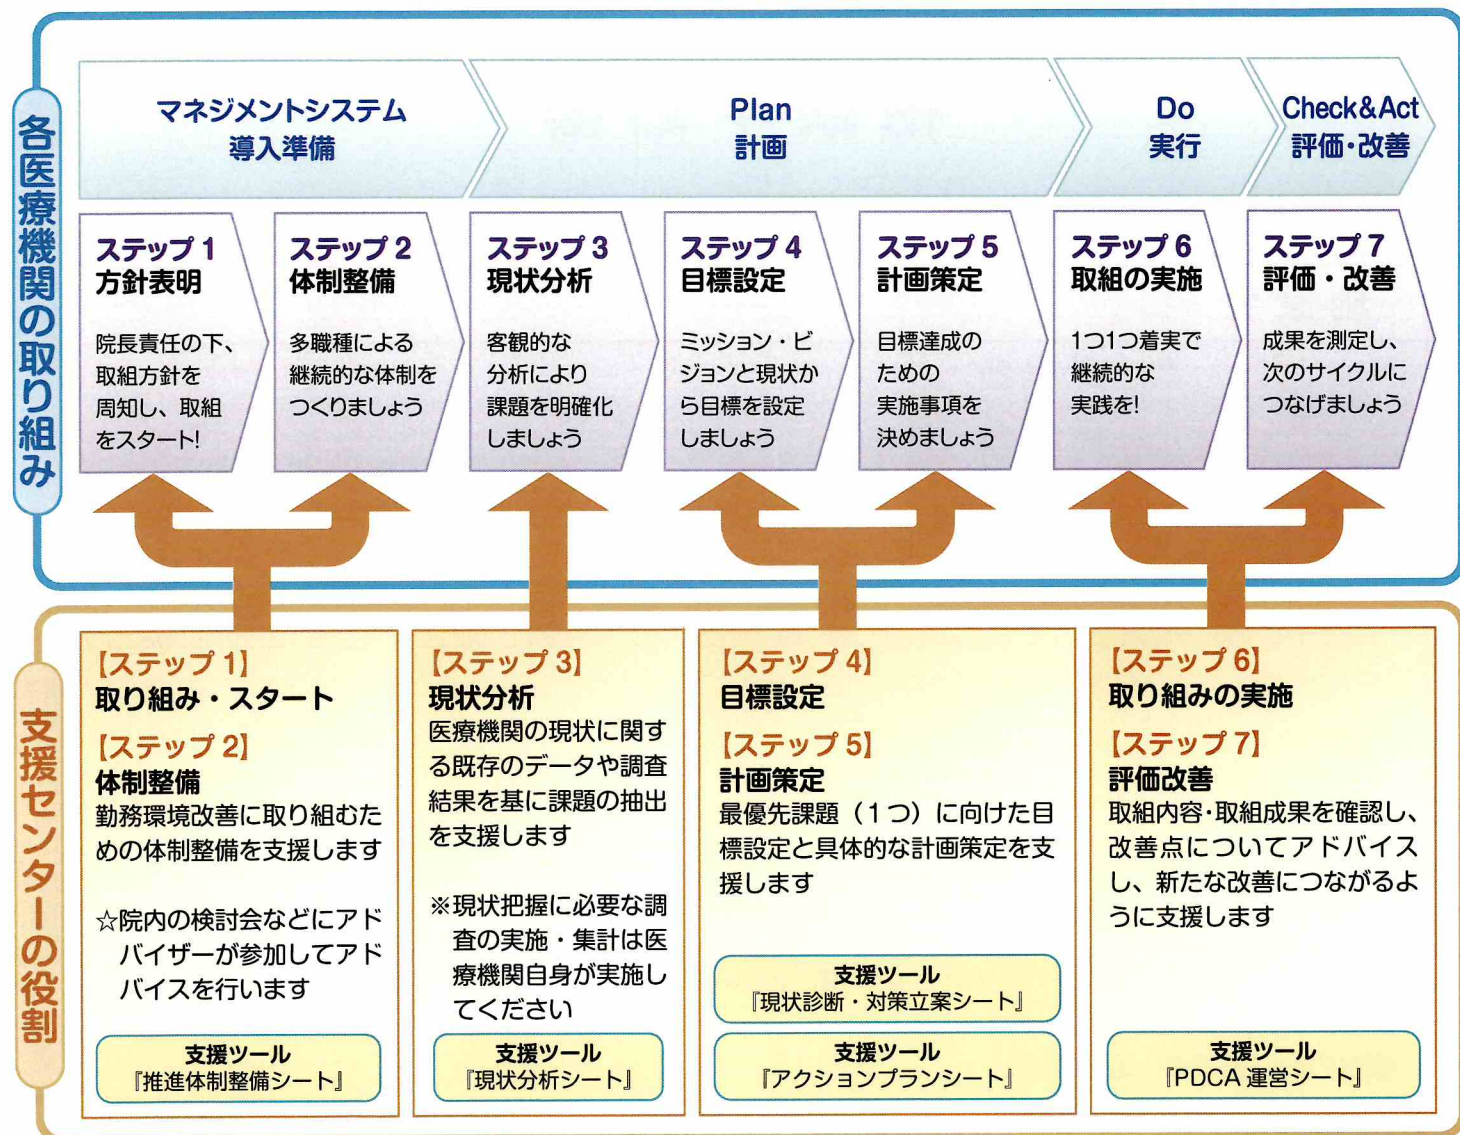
各医療機関の取り組み

マネジメントシステム
導入準備

Plan
計画

Do
実行

Check&Act
評価・改善

ステップ1
方針表明
院長責任の下、取組方針を周知し、取組をスタート!

ステップ2
体制整備
多職種による継続的な体制をつくりましょう

ステップ3
現状分析
客観的な分析により課題を明確化しましょう

ステップ4
目標設定
ミッション・ビジョンと現状から目標を設定しましょう

ステップ5
計画策定
目標達成のための実施事項を決めましょう

ステップ6
取組の実施
1つ1つ着実で継続的な実践を!

ステップ7
評価・改善
成果を測定し、次のサイクルにつなげましょう

支援センターの役割

【ステップ1】
取り組み・スタート
【ステップ2】
体制整備
勤務環境改善に取り組むための体制整備を支援します

☆院内の検討会などにアドバイザーが参加してアドバイスを行います

支援ツール
『推進体制整備シート』

【ステップ3】
現状分析
医療機関の現状に関する既存のデータや調査結果を基に課題の抽出を支援します

※現状把握に必要な調査の実施・集計は医療機関自身が実施してください

支援ツール
『現状分析シート』

【ステップ4】
目標設定
【ステップ5】
計画策定
最優先課題(1つ)に向けた目標設定と具体的な計画策定を支援します

支援ツール
『現状診断・対策立案シート』

支援ツール
『アクションプランシート』

【ステップ6】
取り組みの実施
【ステップ7】
評価改善
取組内容・取組成果を確認し、改善点についてアドバイスし、新たな改善につながるように支援します

支援ツール
『PDCA 運営シート』